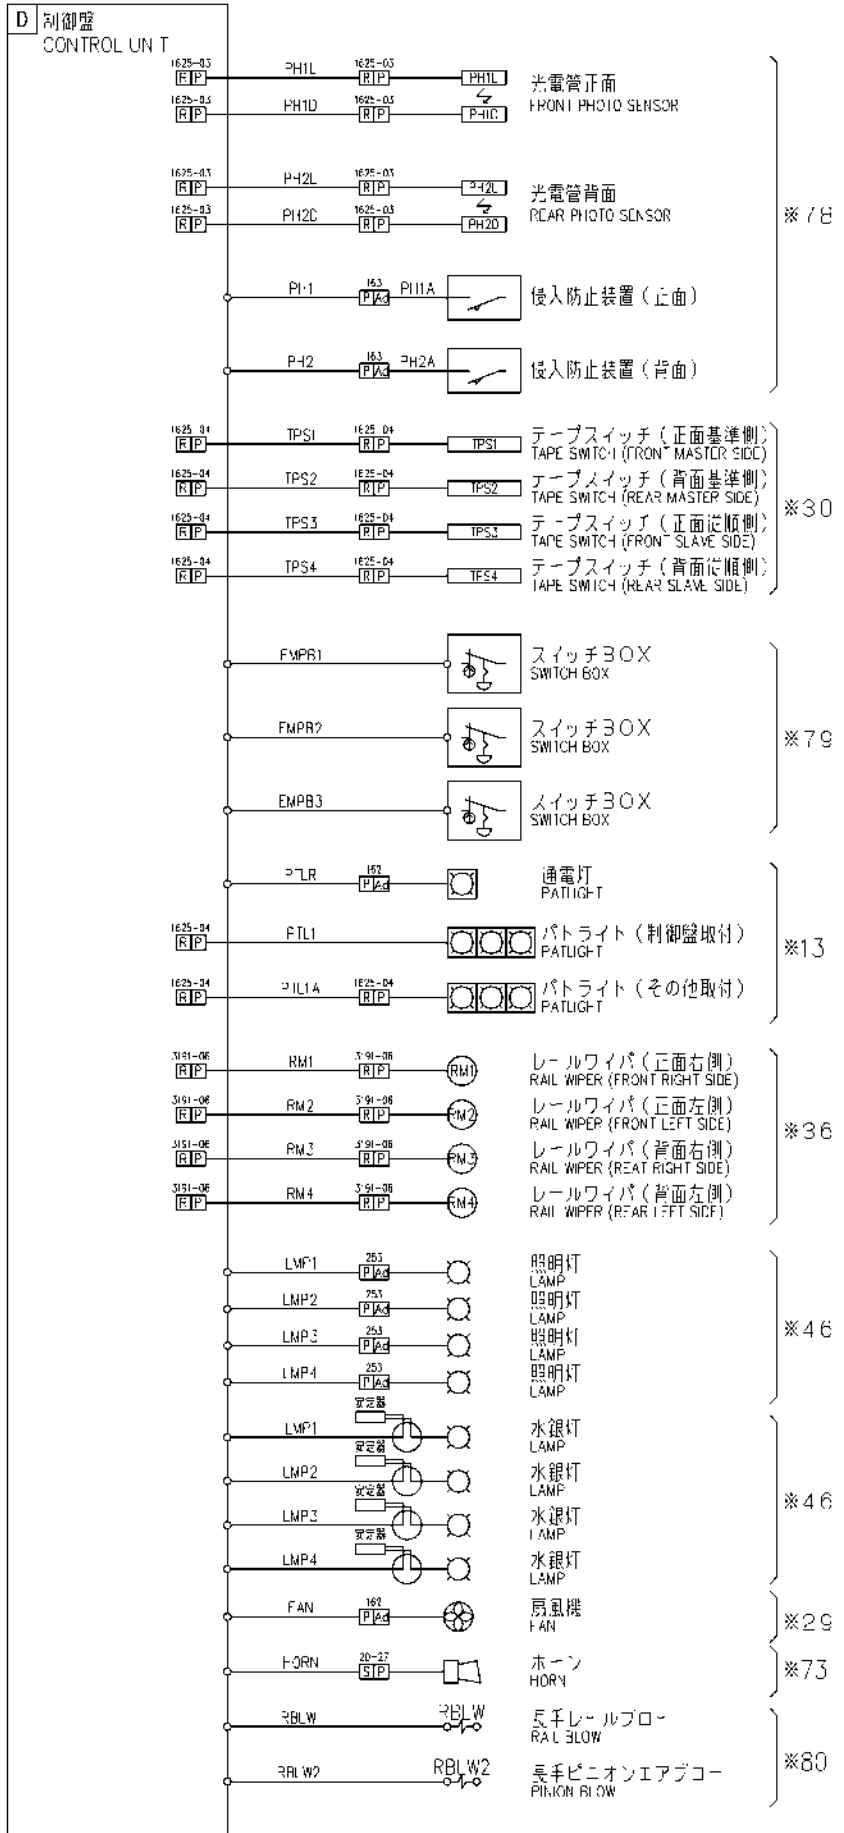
D 制御盤
CONTROL UN T

1625-03 RP PH1L 1625-03 RP PH1L 光電管正面
1625-03 RP PH1D 1625-03 RP PH1D FRONT PHOTO SENSOR

1625-03 RP PH2L 1625-03 RP PH2L 光電管背面
1625-03 RP PH2D 1625-03 RP PH2D REAR PHOTO SENSOR

PH1 163 PAd PH1A 侵入防止装置（正面）

PH2 163 PAd PH2A 侵入防止装置（背面）

※78

1625-04 RP TPS1 1625-04 RP TPS1 テープスイッチ（正面基準側）TAPE SWITCH (FRONT MASTER SIDE)
1625-04 RP TPS2 1625-04 RP TPS2 テープスイッチ（背面基準側）TAPE SWITCH (REAR MASTER SIDE)
1625-04 RP TPS3 1625-04 RP TPS3 テープスイッチ（正面従順側）TAPE SWITCH (FRONT SLAVE SIDE)
1625-04 RP TPS4 1625-04 RP TPS4 テープスイッチ（背面従順側）TAPE SWITCH (REAR SLAVE SIDE)

※30

EMPB1 スイッチBOX SWITCH BOX
EMPB2 スイッチBOX SWITCH BOX
EMPB3 スイッチBOX SWITCH BOX

※79

PTLR 162 PAd 通電灯 PATLIGHT
1625-04 RP PTL1 パトライト（制御盤取付）PATLIGHT
1625-04 RP PTL1A 1625-04 RP パトライト（その他取付）PATLIGHT

※13

3191-06 RP RM1 3191-06 RP RM1 レールワイパ（正面右側）RAIL WIPER (FRONT RIGHT SIDE)
3191-06 RP RM2 3191-06 RP RM2 レールワイパ（正面左側）RAIL WIPER (FRONT LEFT SIDE)
3191-06 RP RM3 3191-06 RP RM3 レールワイパ（背面右側）RAIL WIPER (REAT RIGHT SIDE)
3191-06 RP RM4 3191-06 RP RM4 レールワイパ（背面左側）RAIL WIPER (REAR LEFT SIDE)

※36

LMP1 253 PAd 照明灯 LAMP
LMP2 253 PAd 照明灯 LAMP
LMP3 253 PAd 照明灯 LAMP
LMP4 253 PAd 照明灯 LAMP

※46

安定器 LMP1 水銀灯 LAMP
安定器 LMP2 水銀灯 LAMP
安定器 LMP3 水銀灯 LAMP
安定器 LMP4 水銀灯 LAMP

※46

FAN 162 PAd 扇風機 FAN
※29

HORN 20-27 SP ホーン HORN
※73

RBLW RBLW 長手レールブロー RAIL BLOW
RBLW2 RBLW2 長手ピニオンエアブロー PINION BLOW

※80